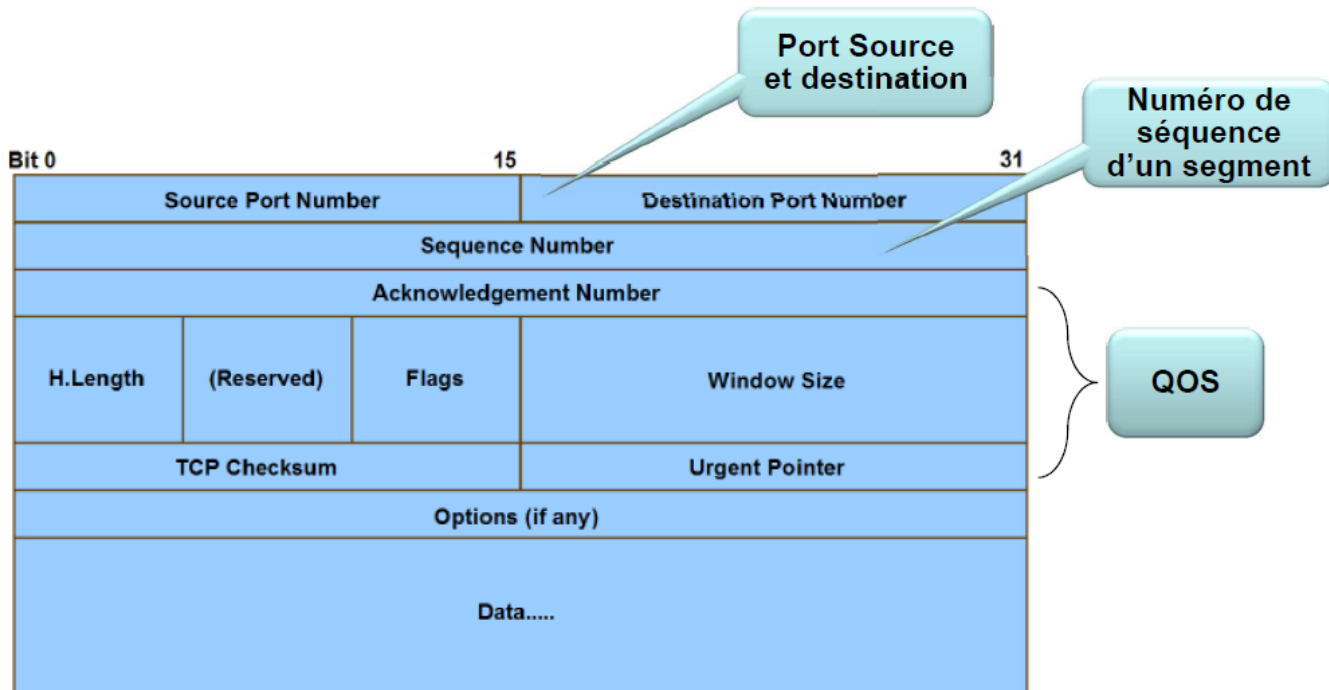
Port Source et destination

Numéro de séquence d'un segment

Bit 0 15 31

| Source Port Number | | | Destination Port Number |
|---|---|---|---|
| Sequence Number | | | |
| Acknowledgement Number | | | |
| H.Length | (Reserved) | Flags | Window Size |
| TCP Checksum | | | Urgent Pointer |
| Options (if any) | | | |
| Data..... | | | |

QOS